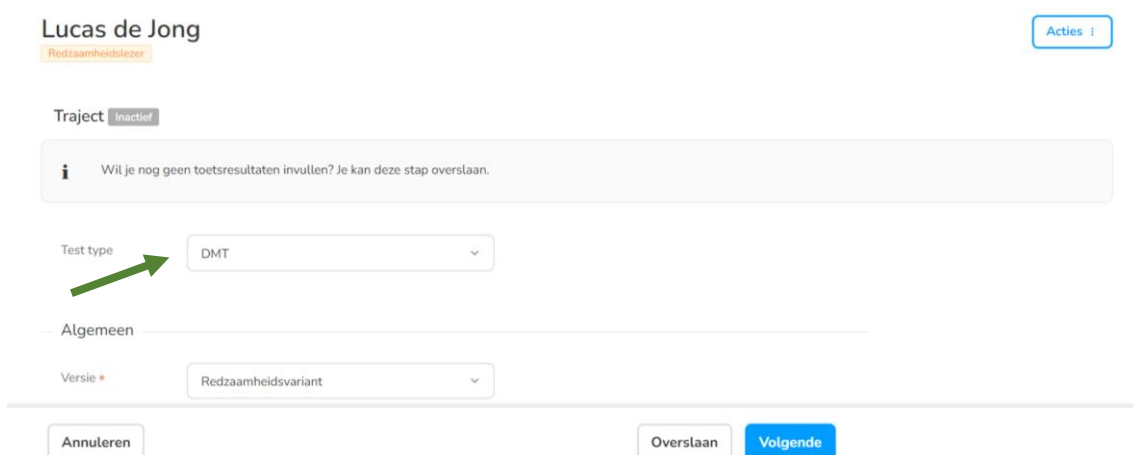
Lucas de Jong
Redzaamheidslezer

Acties ⋮

Traject Inactief

i Wil je nog geen toetsresultaten invullen? Je kan deze stap overslaan.

Test type DMT

Algemeen

Versie * Redzaamheidsvariant

Annuleren

Overslaan Volgende